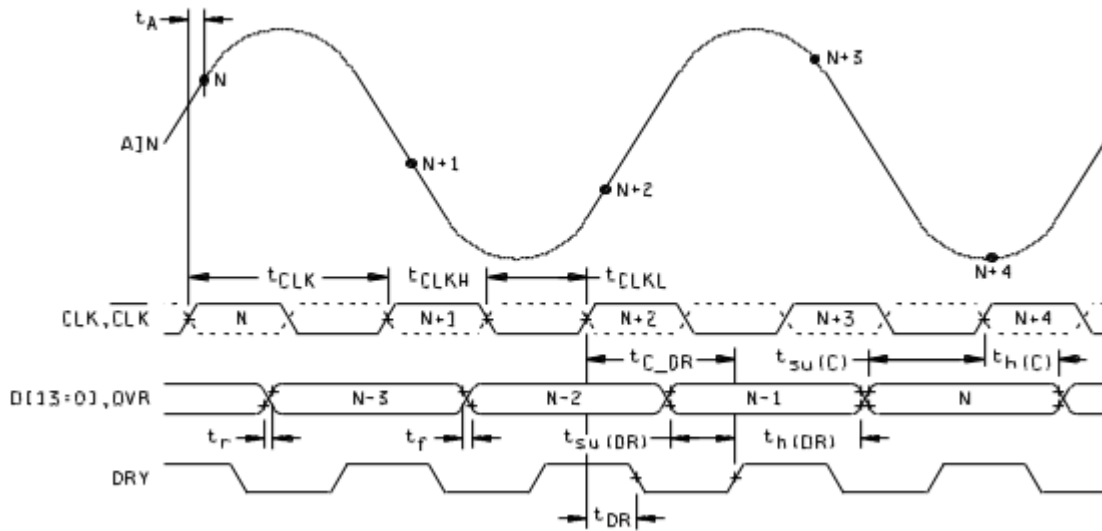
$t_A$

N

AIN

N+1

N+2

N+3

N+4

$t_{CLK}$

$t_{CLKH}$

$t_{CLKL}$

CLK, $\overline{CLK}$

N

N+1

N+2

N+3

N+4

$t_{C\_DR}$

$t_{su(C)}$

$t_{h(C)}$

D[13:0], OVR

N-3

N-2

N-1

N

$t_r$

$t_f$

$t_{su(DR)}$

$t_{h(DR)}$

DRY

$t_{DR}$